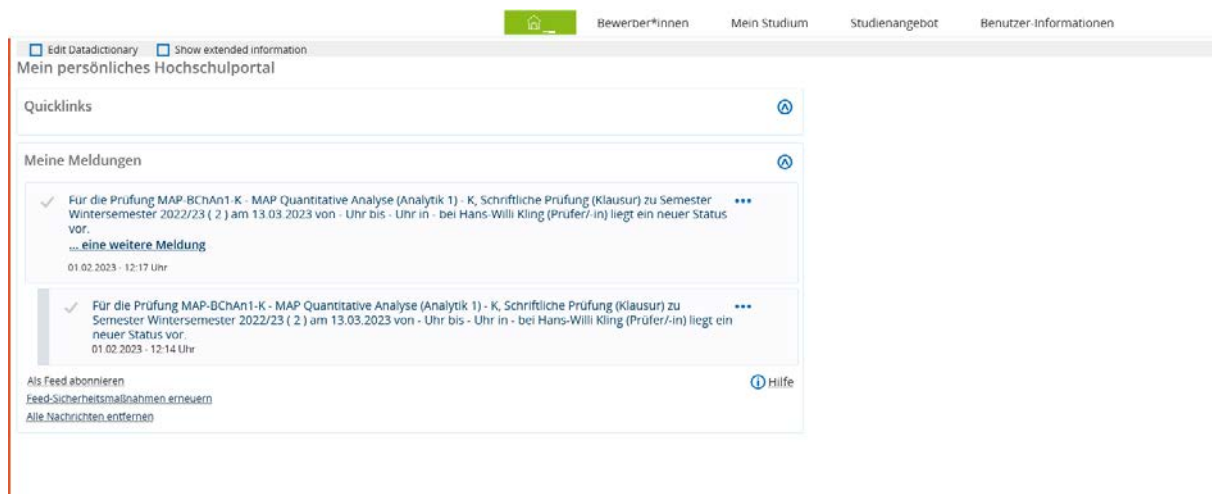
Bewerber*innen Mein Studium Studienangebot Benutzer-Informationen

Edit Datadictionary Show extended information

Mein persönliches Hochschulportal

Quicklinks

Meine Meldungen

Für die Prüfung MAP-BChAn1-K - MAP Quantitative Analyse (Analytik 1) - K, Schriftliche Prüfung (Klausur) zu Semester Wintersemester 2022/23 ( 2 ) am 13.03.2023 von - Uhr bis - Uhr in - bei Hans-Willi Kling (Prüfer/-in) liegt ein neuer Status vor.

... eine weitere Meldung

01.02.2023 - 12:17 Uhr

Für die Prüfung MAP-BChAn1-K - MAP Quantitative Analyse (Analytik 1) - K, Schriftliche Prüfung (Klausur) zu Semester Wintersemester 2022/23 ( 2 ) am 13.03.2023 von - Uhr bis - Uhr in - bei Hans-Willi Kling (Prüfer/-in) liegt ein neuer Status vor.

01.02.2023 - 12:14 Uhr

Als Feed abonnieren

Hilfe

Feed-Sicherheitsmaßnahmen erneuern

Alle Nachrichten entfernen